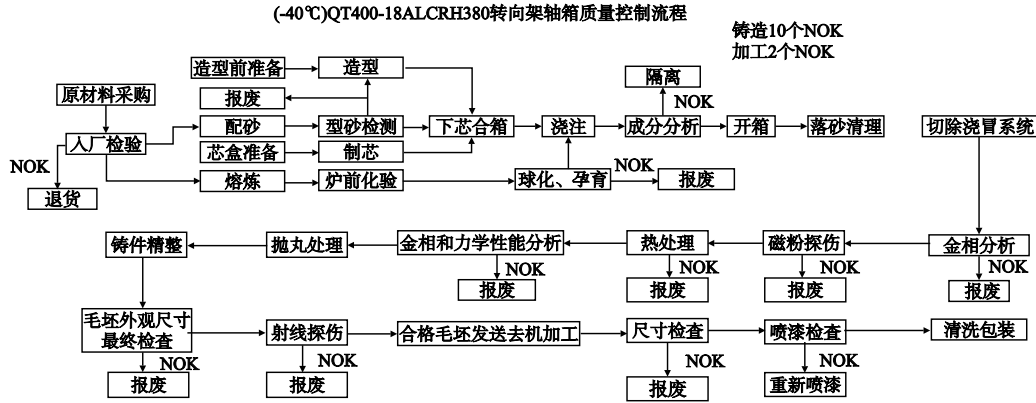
(-40℃)QT400-18ALCRH380转向架轴箱质量控制流程

铸造10个NOK
加工2个NOK

原材料采购
入厂检验
NOK
退货
造型前准备
造型
报废
配砂
型砂检测
芯盒准备
制芯
熔炼
炉前化验
下芯合箱
浇注
球化、孕育
NOK
报废
成分分析
NOK
隔离
开箱
落砂清理
切除浇冒系统

金相分析
NOK
报废
磁粉探伤
NOK
报废
热处理
NOK
报废
金相和力学性能分析
NOK
报废
抛丸处理
铸件精整

毛坯外观尺寸最终检查
NOK
报废
射线探伤
NOK
报废
合格毛坯发送去机加工
尺寸检查
NOK
报废
喷漆检查
NOK
重新喷漆
清洗包装